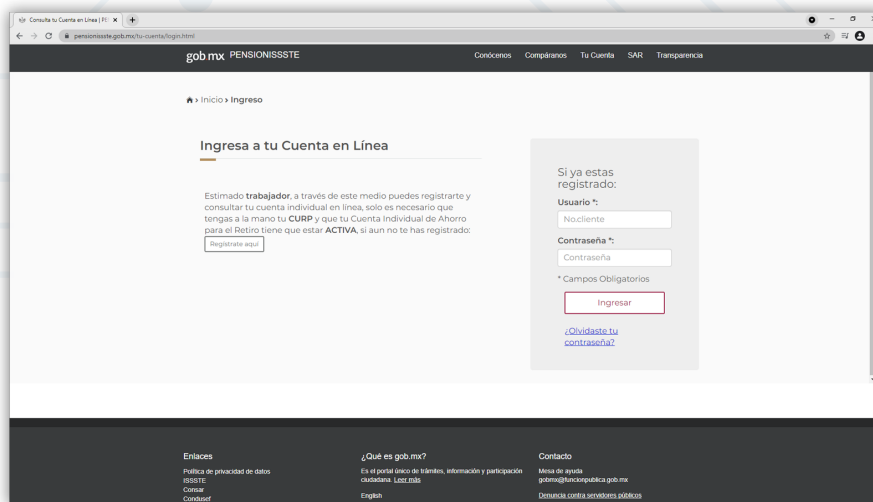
Consulta tu Cuenta en Línea | PE ×
pensionissste.gob.mx/tu-cuenta/login.html

gob.mx PENSIONISSSTE
Conócenos Compáranos Tu Cuenta SAR Transparencia

Inicio › Ingreso

Ingresa a tu Cuenta en Línea

Estimado **trabajador**, a través de este medio puedes registrarte y consultar tu cuenta individual en línea, solo es necesario que tengas a la mano tu **CURP** y que tu Cuenta Individual de Ahorro para el Retiro tiene que estar **ACTIVA**, si aun no te has registrado:
Registrate aquí

Si ya estas registrado:
Usuario *:
No.cliente
Contraseña *:
Contraseña
* Campos Obligatorios
Ingresar
¿Olvidaste tu contraseña?

Enlaces
Política de privacidad de datos
ISSSTE
Consar
Condusef

¿Qué es gob.mx?
Es el portal único de trámites, información y participación ciudadana. Leer más
English

Contacto
Mesa de ayuda
gobmx@funcionpublica.gob.mx
Denuncia contra servidores públicos